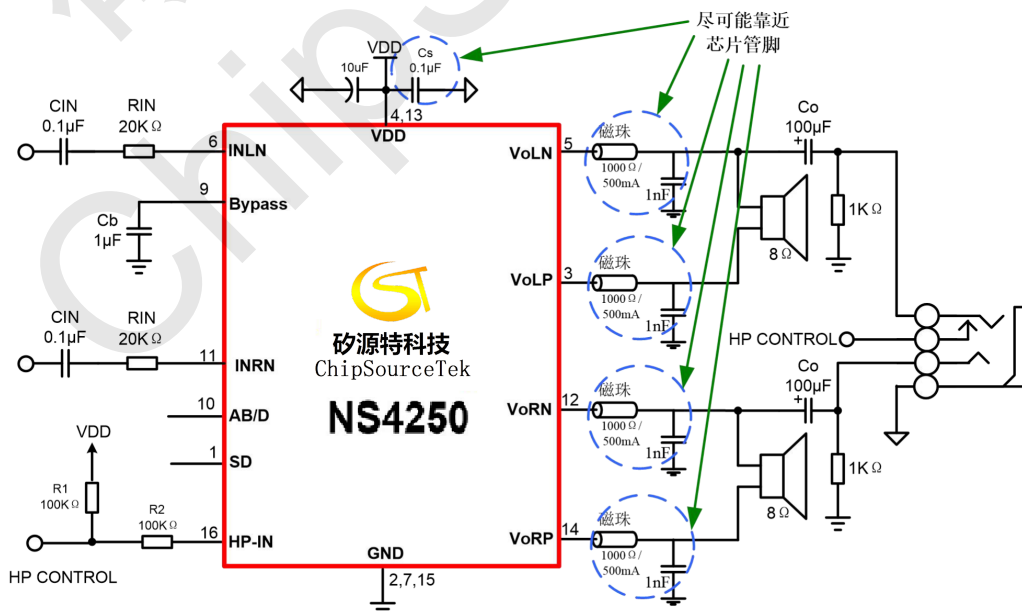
尽可能靠近
芯片管脚

VDD
10uF
Cs
0.1μF
4,13
VDD

CIN
0.1μF
RIN
20K Ω
6
INLN

9
Bypass
Cb
1μF

CIN
0.1μF
RIN
20K Ω
11
INRN

10
AB/D
1
SD

VDD
R1
100K Ω
R2
100K Ω
16
HP-IN
HP CONTROL

矽源特科技
ChipSourceTek
NS4250

GND
2,7,15

5
VoLN
磁珠
1000 Ω /
500mA
1nF

Co
100μF
+
1K Ω
8 Ω

3
VoLP
磁珠
1000 Ω /
500mA
1nF

HP CONTROL

12
VoRN
磁珠
1000 Ω /
500mA
1nF

Co
100μF
+
1K Ω
8 Ω

14
VoRP
磁珠
1000 Ω /
500mA
1nF